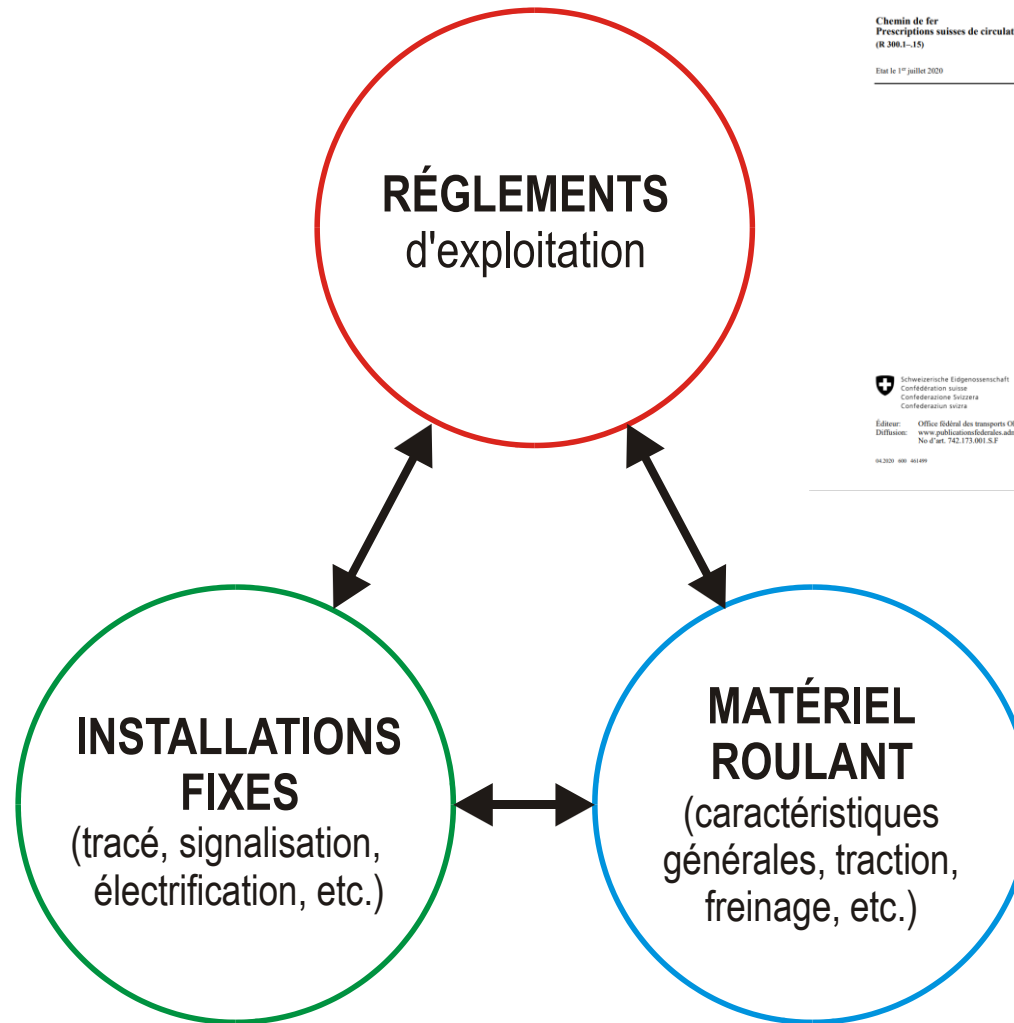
RÉGLEMENTS
d'exploitation

Chemin de fer
Prescriptions suisses de circulat
(R 300.1-.15)

Etat le 1$^{er}$ juillet 2020

Schweizerische Eidgenossenschaft
Confédération suisse
Confederazione Svizzera
Confederaziun svizra

Éditeur: Office fédéral des transports O
Diffusion: www.publicationsfederales.adm
No d'art. 742.173.001.S.F

04.2020 400 461499

INSTALLATIONS
FIXES
(tracé, signalisation, électrification, etc.)

MATÉRIEL
ROULANT
(caractéristiques générales, traction, freinage, etc.)